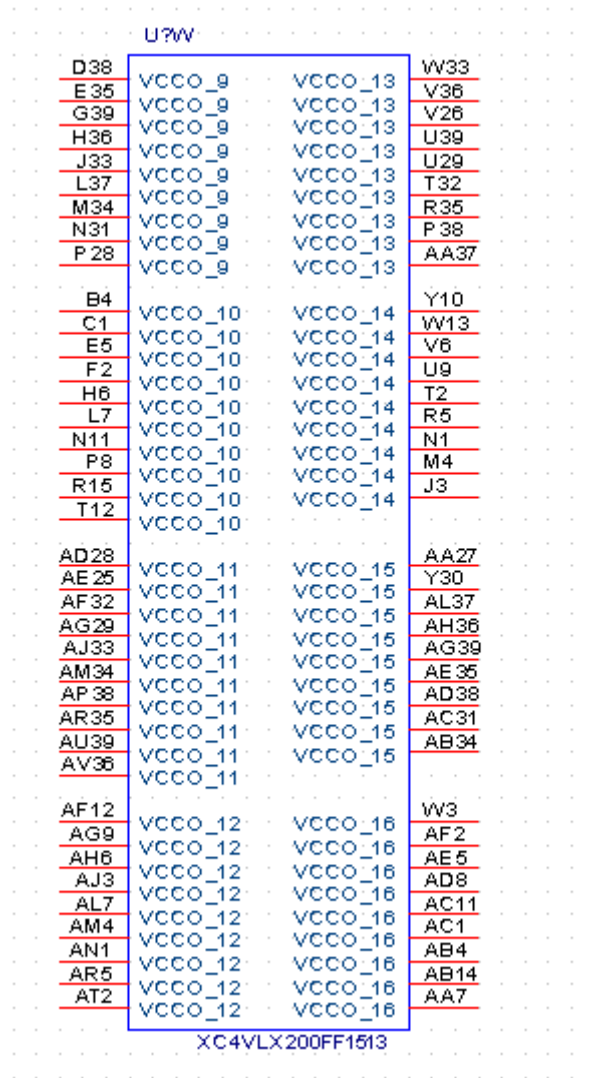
U?W

D38
E35
G39
H36
J33
L37
M34
N31
P28

VCCO_9
VCCO_9
VCCO_9
VCCO_9
VCCO_9
VCCO_9
VCCO_9
VCCO_9
VCCO_9

VCCO_13
VCCO_13
VCCO_13
VCCO_13
VCCO_13
VCCO_13
VCCO_13
VCCO_13
VCCO_13

W33
V36
V26
U39
U29
T32
R35
P38
AA37

B4
C1
E5
F2
H6
L7
N11
P8
R15
T12

VCCO_10
VCCO_10
VCCO_10
VCCO_10
VCCO_10
VCCO_10
VCCO_10
VCCO_10
VCCO_10
VCCO_10

VCCO_14
VCCO_14
VCCO_14
VCCO_14
VCCO_14
VCCO_14
VCCO_14
VCCO_14
VCCO_14

Y10
W13
V6
U9
T2
R5
N1
M4
J3

AD28
AE25
AF32
AG29
AJ33
AM34
AP38
AR35
AU39
AV36

VCCO_11
VCCO_11
VCCO_11
VCCO_11
VCCO_11
VCCO_11
VCCO_11
VCCO_11
VCCO_11
VCCO_11

VCCO_15
VCCO_15
VCCO_15
VCCO_15
VCCO_15
VCCO_15
VCCO_15
VCCO_15
VCCO_15

AA27
Y30
AL37
AH36
AG39
AE35
AD38
AC31
AB34

AF12
AG9
AH6
AJ3
AL7
AM4
AN1
AR5
AT2

VCCO_12
VCCO_12
VCCO_12
VCCO_12
VCCO_12
VCCO_12
VCCO_12
VCCO_12
VCCO_12

VCCO_16
VCCO_16
VCCO_16
VCCO_16
VCCO_16
VCCO_16
VCCO_16
VCCO_16
VCCO_16

W3
AF2
AE5
AD8
AC11
AC1
AB4
AB14
AA7

XC4VLX200FF1513